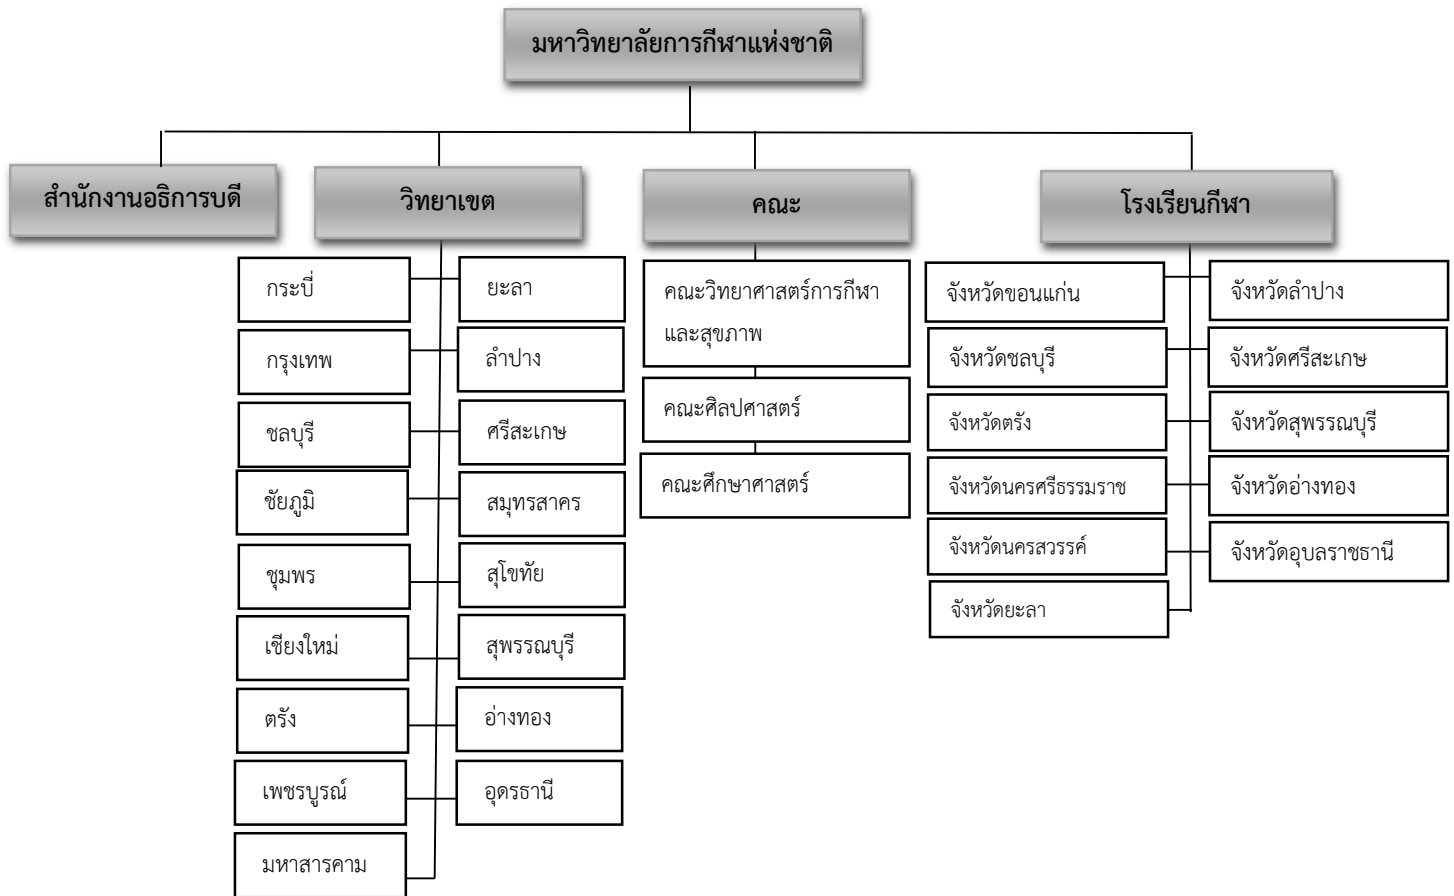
มหาวิทยาลัยการกีฬาแห่งชาติ

สำนักงานอธิการบดี

วิทยาเขต

กระบี่

ยะลา

กรุงเทพ

ลำปาง

ชลบุรี

ศรีสะเกษ

ชัยภูมิ

สมุทรสาคร

ชุมพร

สุโขทัย

เชียงใหม่

สุพรรณบุรี

ตรัง

อ่างทอง

เพชรบูรณ์

อุดรธานี

มหาสารคาม

คณะ

คณะวิทยาศาสตร์การกีฬาและสุขภาพ

คณะศิลปศาสตร์

คณะศึกษาศาสตร์

โรงเรียนกีฬา

จังหวัดขอนแก่น

จังหวัดลำปาง

จังหวัดชลบุรี

จังหวัดศรีสะเกษ

จังหวัดตรัง

จังหวัดสุพรรณบุรี

จังหวัดนครศรีธรรมราช

จังหวัดอ่างทอง

จังหวัดนครสวรรค์

จังหวัดอุบลราชธานี

จังหวัดยะลา